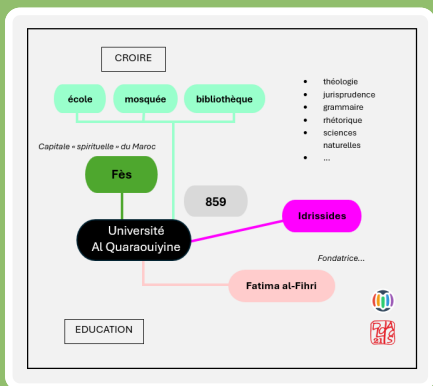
CROIRE

école

mosquée

bibliothèque

- théologie
- jurisprudence
- grammaire
- rhétorique
- sciences naturelles
- ...

Capitale « spirituelle » du Maroc

Fès

859

Université Al Quaraouiyine

Idrissides

Fondatrice...

Fatima al-Fihri

EDUCATION